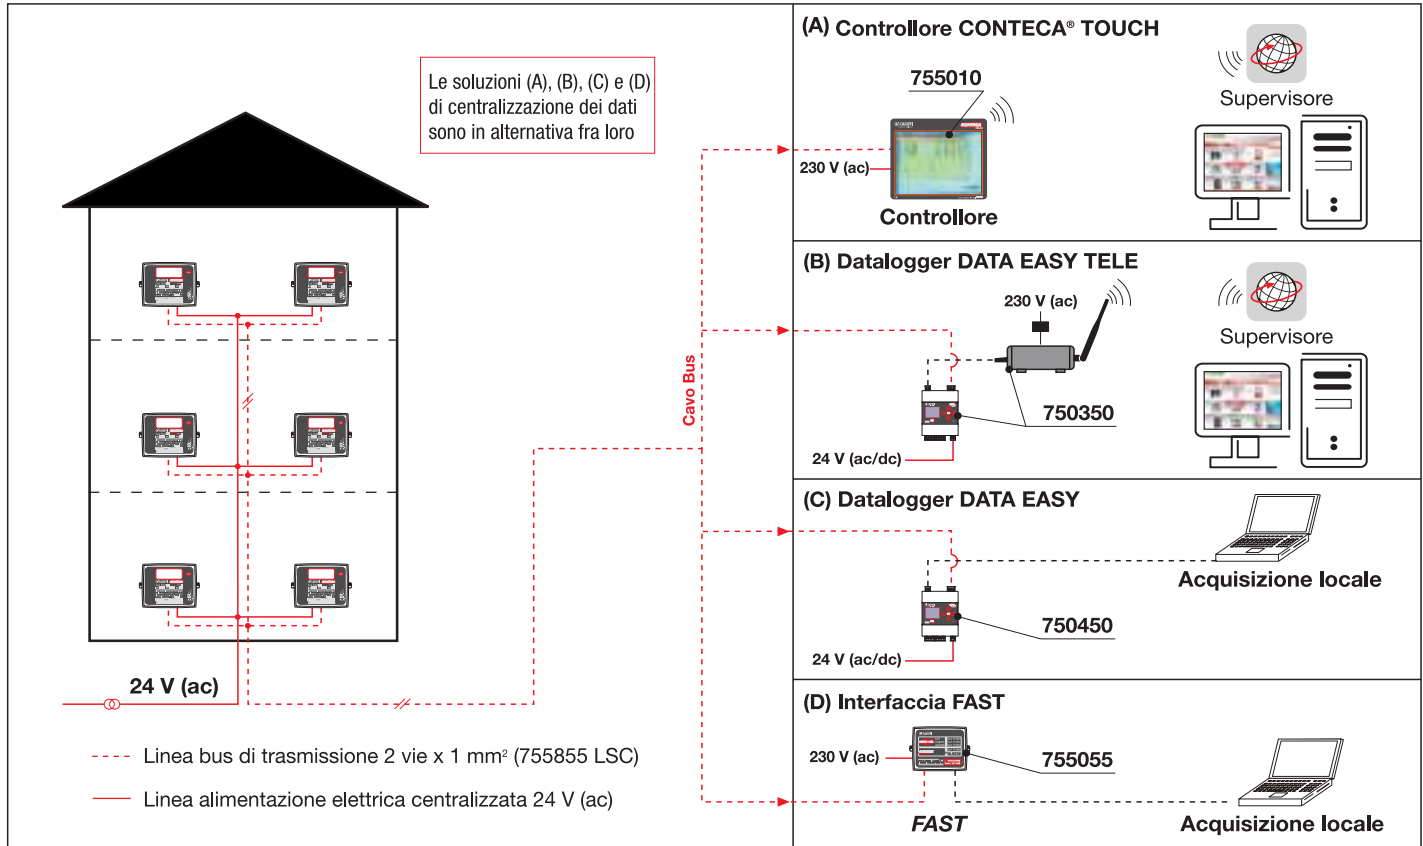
Le soluzioni (A), (B), (C) e (D) di centralizzazione dei dati sono in alternativa fra loro

(A) Controllore CONTECA® TOUCH

755010

230 V (ac)

Controllore

Supervisore

(B) Datalogger DATA EASY TELE

230 V (ac)

Supervisore

750350

24 V (ac/dc)

Cavo Bus

(C) Datalogger DATA EASY

Acquisizione locale

750450

24 V (ac/dc)

24 V (ac)

(D) Interfaccia FAST

230 V (ac)

755055

FAST

Acquisizione locale

Linea bus di trasmissione 2 vie x 1 mm² (755855 LSC)

Linea alimentazione elettrica centralizzata 24 V (ac)